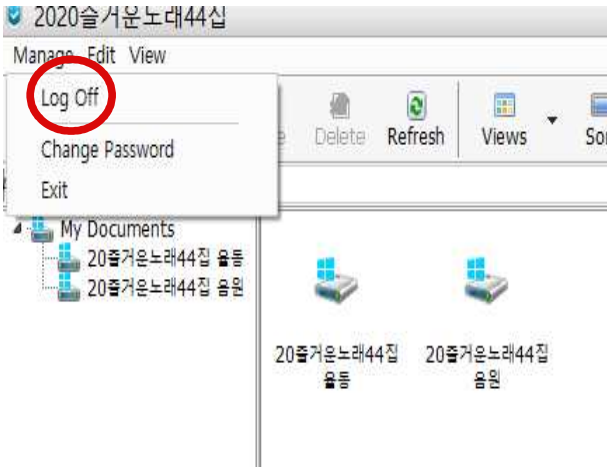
2020즐거운노래44집

Manage Edit View

Log Off

Change Password

Exit

e Delete Refresh Views So

My Documents

20즐거운노래44집 율동

20즐거운노래44집 음원

20즐거운노래44집 율동

20즐거운노래44집 음원